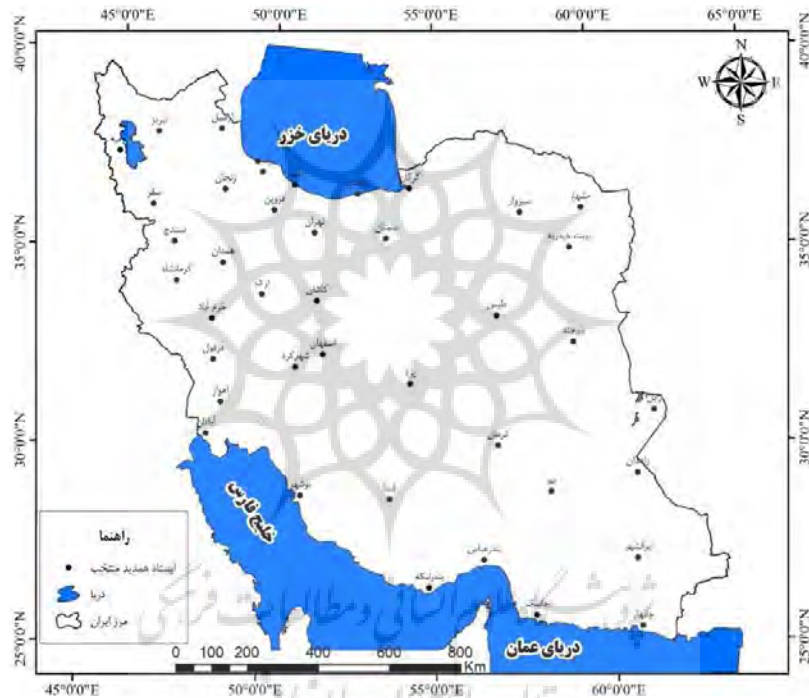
45°0'0"E
50°0'0"E
55°0'0"E
60°0'0"E
65°0'0"E

40°0'0"N
35°0'0"N
30°0'0"N
25°0'0"N

N
W
E
S

دریای خزر

تبریز
اردبیل
زنجان
قزوین
سقز
سنندج
همدان
کرمانشاه
اراک
خرم آباد
دزفول
اهواز
آبادان
تهران
سمنان
گرگان
سبزوار
مشهد
تربت حیدریه
کاشان
اصفهان
شهرکرد
طبس
بیرجند
یزد
کرمان
زاهدان
بم
بوشهر
شیراز
بندرعباس
بندرلنگه
ایرانشهر
چابهار

خلیج فارس

دریای عمان

راهنما
ایستگاه همدید منتخب
دریا
مرز ایران

0 100 200 400 600 800
Km

پژوهشگاه علوم انسانی و مطالعات فرهنگی